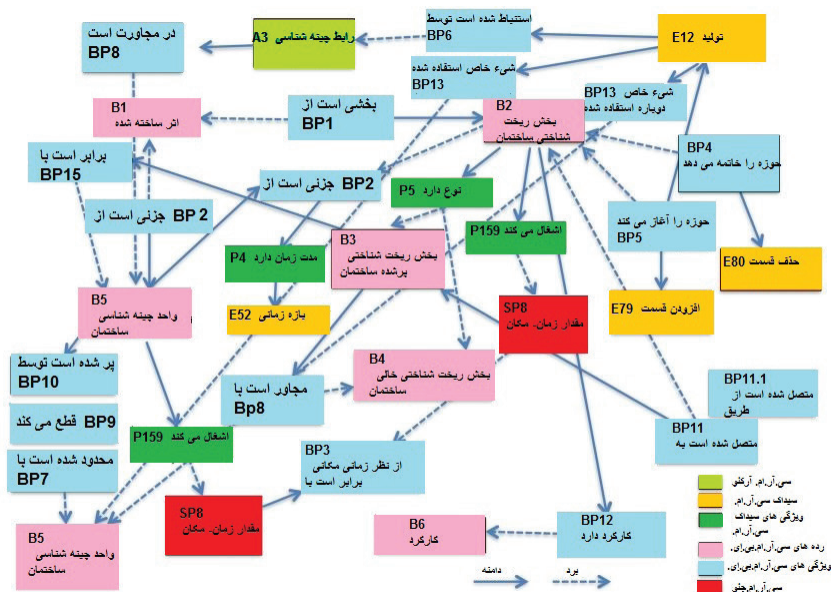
در مجاورت است
BP8

A3 رابط چینه شناسی

استنباط شده است توسط
BP6

E12 تولید

شیء خاص استفاده شده
BP13

شیء خاص
BP13
دوباره استفاده شده

B1
اثر ساخته شده

بخشی است از
BP1

B2
بخش ریخت
شناختی ساختمان

برابر است با
BP15

BP2 جزئی است از

P5 نوع دارد

BP4
حوزه را خاتمه می دهد

BP 2 جزئی است از

P159 اشغال می کند

B3
بخش ریخت شناختی
پرشده ساختمان

حوزه را آغاز می کند
BP5

E80 حذف قسمت

P4 مدت زمان دارد

B5
واحد چینه شناسی
ساختمان

E52 بازه زمانی

SP8
مقدار زمان، مکان

E79 افزودن قسمت

B4
بخش ریخت شناختی خالی
ساختمان

BP11.1
متصل شده است از
طریق

پر شده است توسط
BP10

مجاور است با
Bp8

BP9 قطع می کند

P159 اشغال می کند

BP11
متصل شده است به

محدود شده است با
BP7

BP3
از نظر زمانی مکانی
برابر است با

SP8
مقدار زمان، مکان

B5
واحد چینه شناسی
ساختمان

B6
کارکرد

BP12
کارکرد دارد

سی.آر.ام. آرکئو
سیداک سی.آر.ام.
ویژگی های سیداک
سی.آر.ام.
رده های سی.آر.ام.بی.ای.
ویژگی های سی.آر.ام.بی.ای.
سی.آر.ام.جئو
دامنه
برد